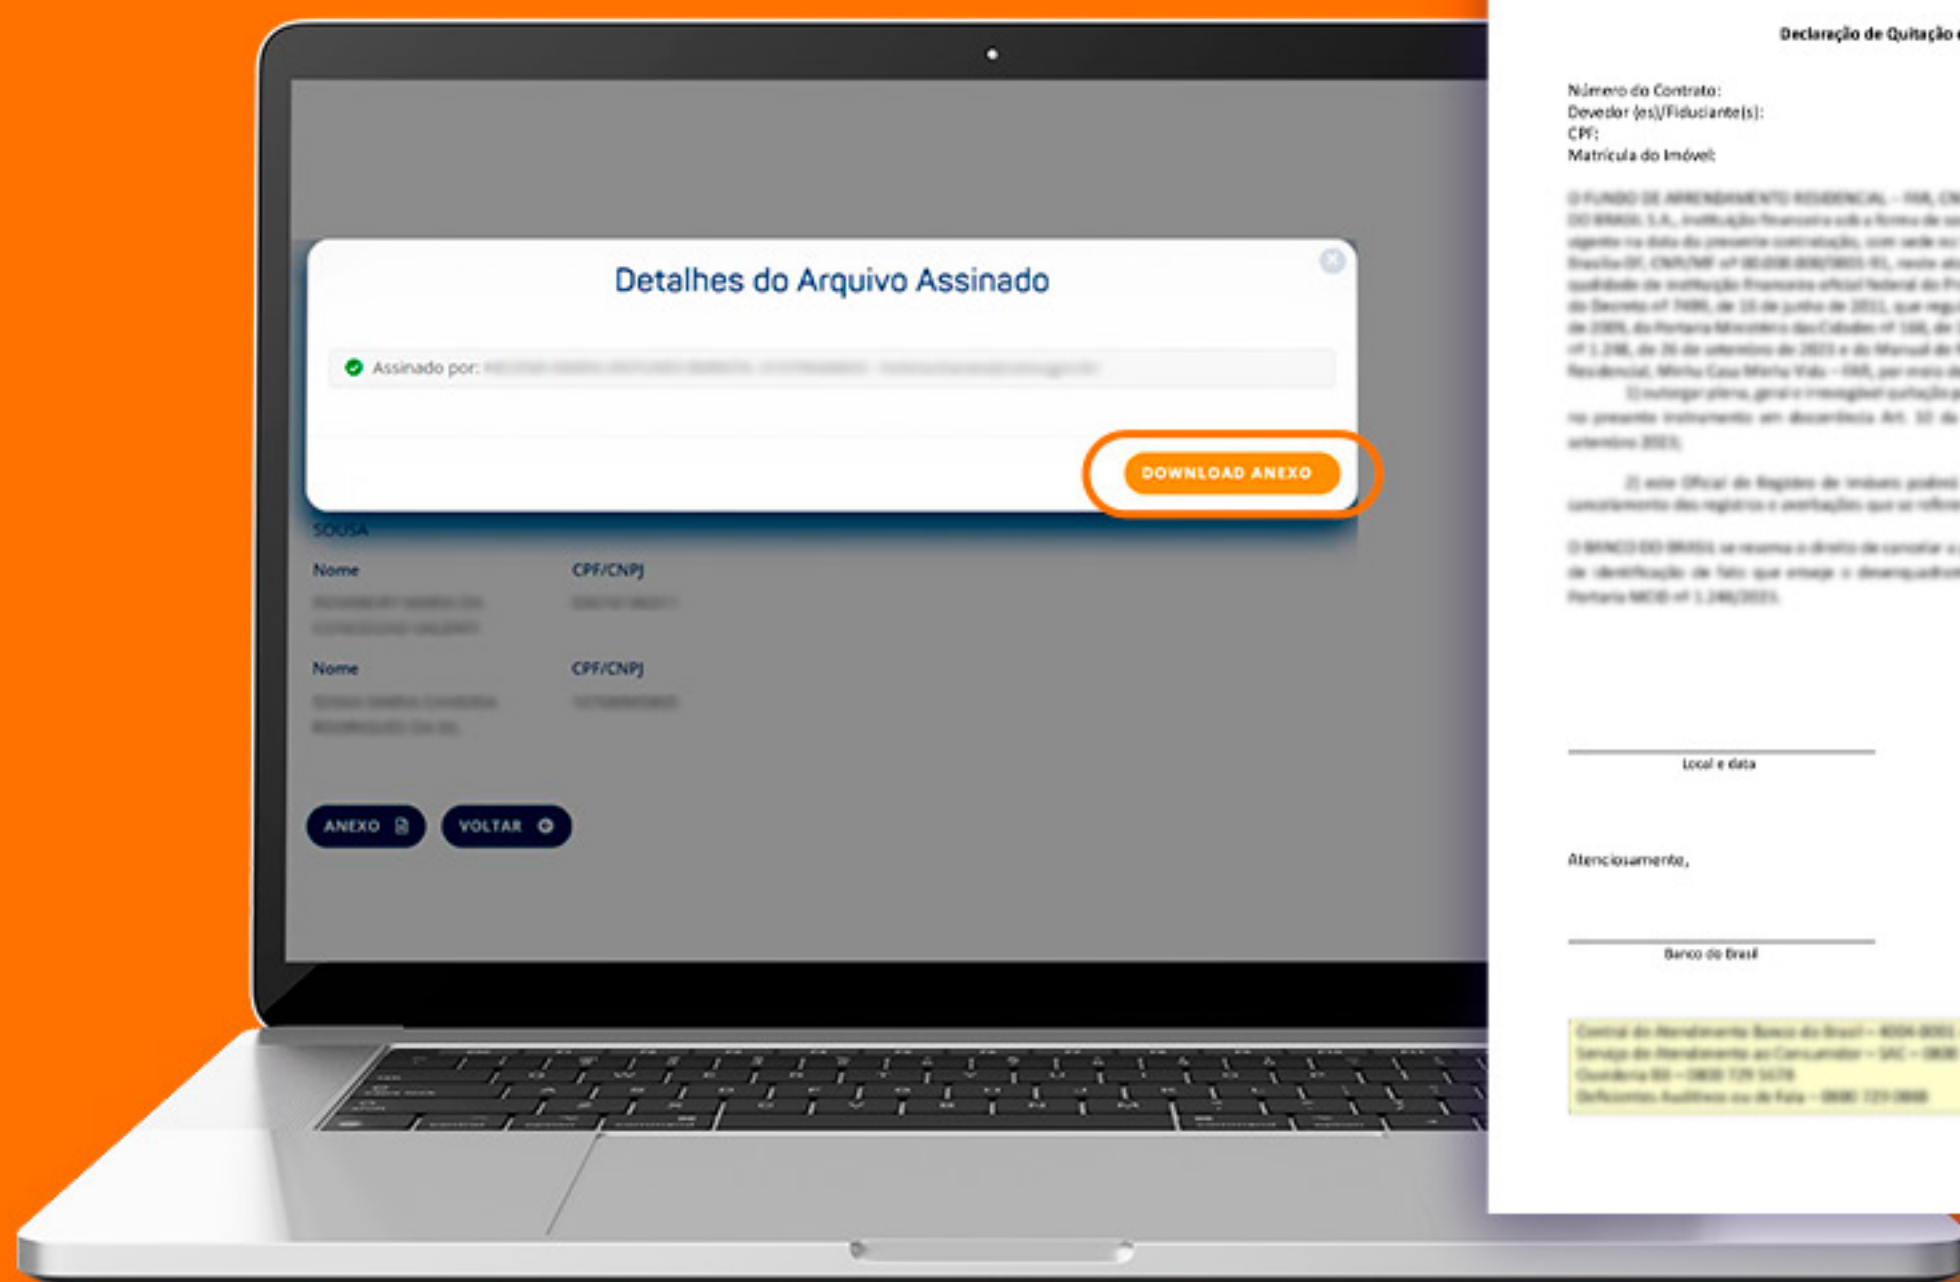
Detalhes do Arquivo Assinado

Assinado por: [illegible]

DOWNLOAD ANEXO

SOUSA

Nome
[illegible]

CPF/CNPJ
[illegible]

Nome
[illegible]

CPF/CNPJ
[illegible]

ANEXO

VOLTAR

Declaração de Quitação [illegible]

Número do Contrato:
Devedor (es)/Fiduciante(s):
CPF:
Matrícula do Imóvel:

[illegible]

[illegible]

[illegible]

Local e data

Atenciosamente,

Banco do Brasil

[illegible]